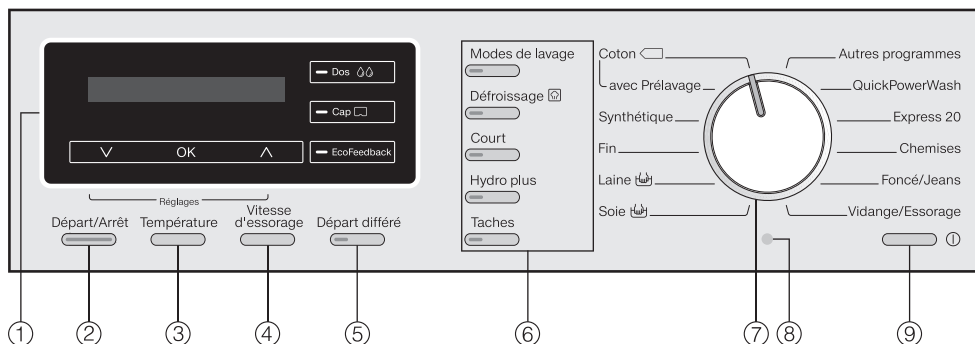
Dos
Cap
V OK Λ
EcoFeedback
Réglages
Départ/Arrêt
Température
Vitesse d'essorage
Départ différé
Modes de lavage
Défroissage
Court
Hydro plus
Taches
Coton
avec Prélavage
Synthétique
Fin
Laine
Soie
Autres programmes
QuickPowerWash
Express 20
Chemises
Foncé/Jeans
Vidange/Essorage
①
②
③
④
⑤
⑥
⑦
⑧
⑨